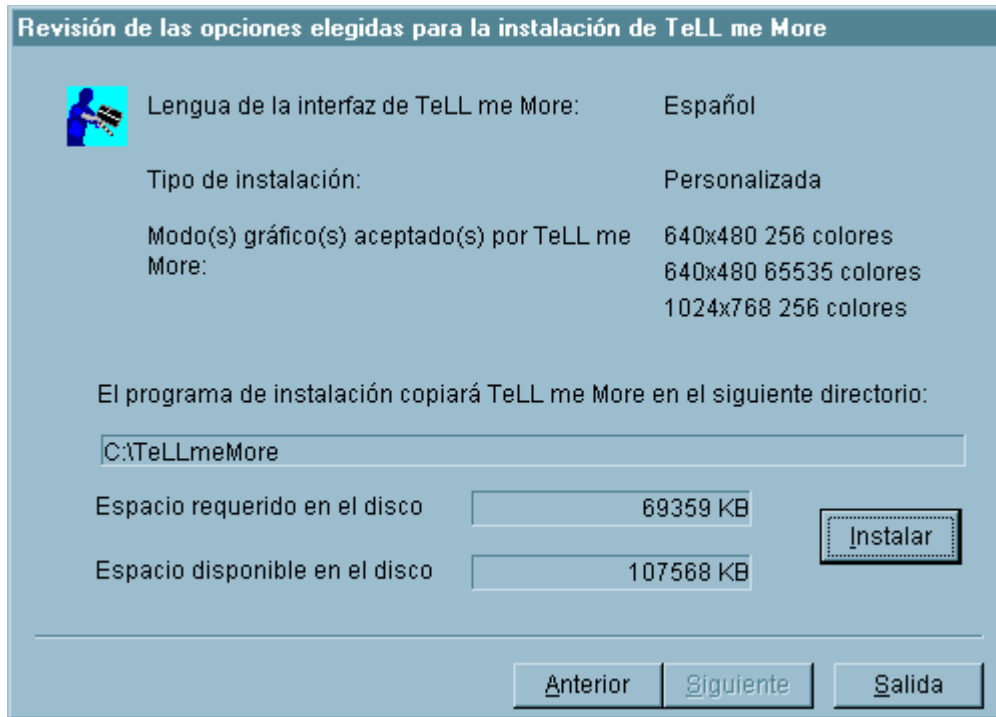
Revisión de las opciones elegidas para la instalación de TeLL me More

Lengua de la interfaz de TeLL me More: Español

Tipo de instalación: Personalizada

Modo(s) gráfico(s) aceptado(s) por TeLL me More: 640x480 256 colores
640x480 65535 colores
1024x768 256 colores

El programa de instalación copiará TeLL me More en el siguiente directorio:

C:\TeLLmeMore

Espacio requerido en el disco 69359 KB

Espacio disponible en el disco 107568 KB

Instalar

Anterior Siguiente Salida